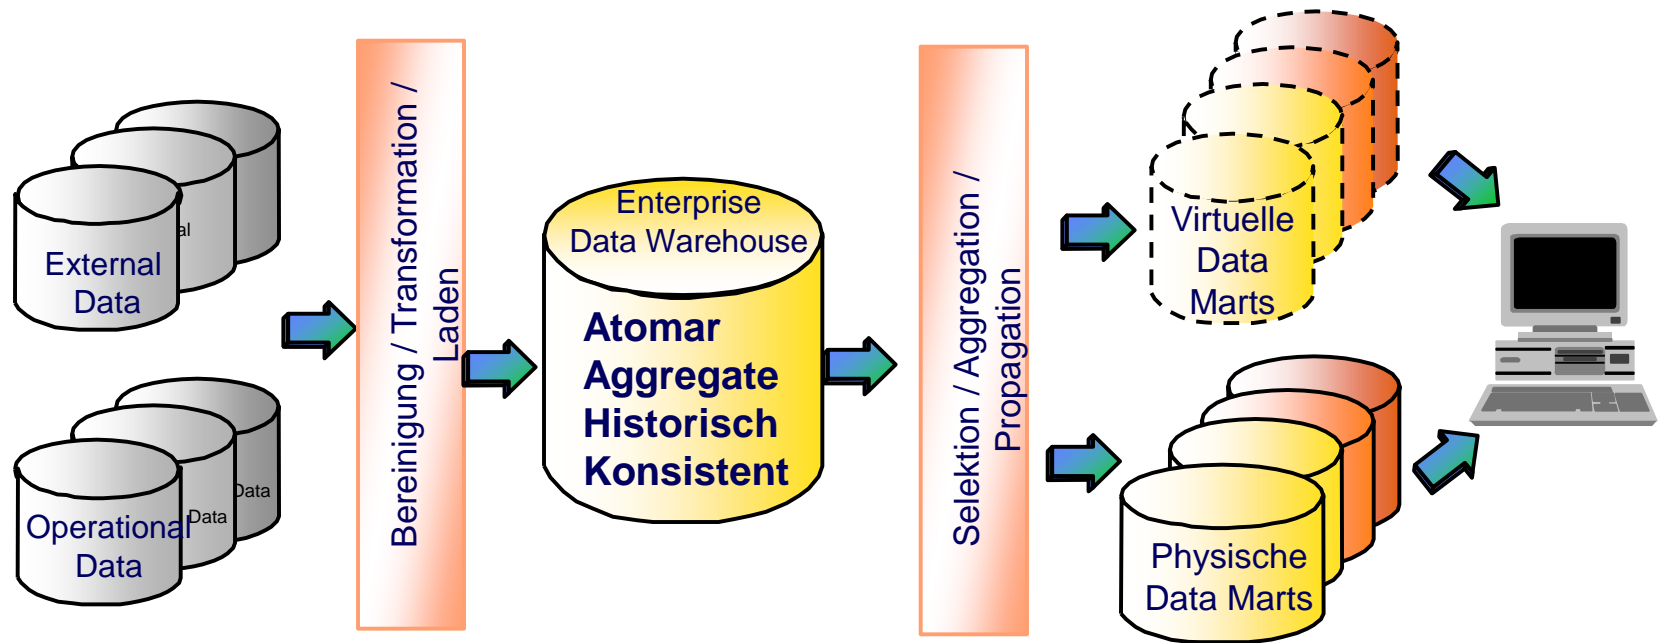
al

External Data

Data

Data

Operational Data

Bereinigung / Transformation / Laden

Enterprise Data Warehouse

Atomar
Aggregate
Historisch
Konsistent

Selektion / Aggregation / Propagation

Virtuelle Data Marts

Physische Data Marts